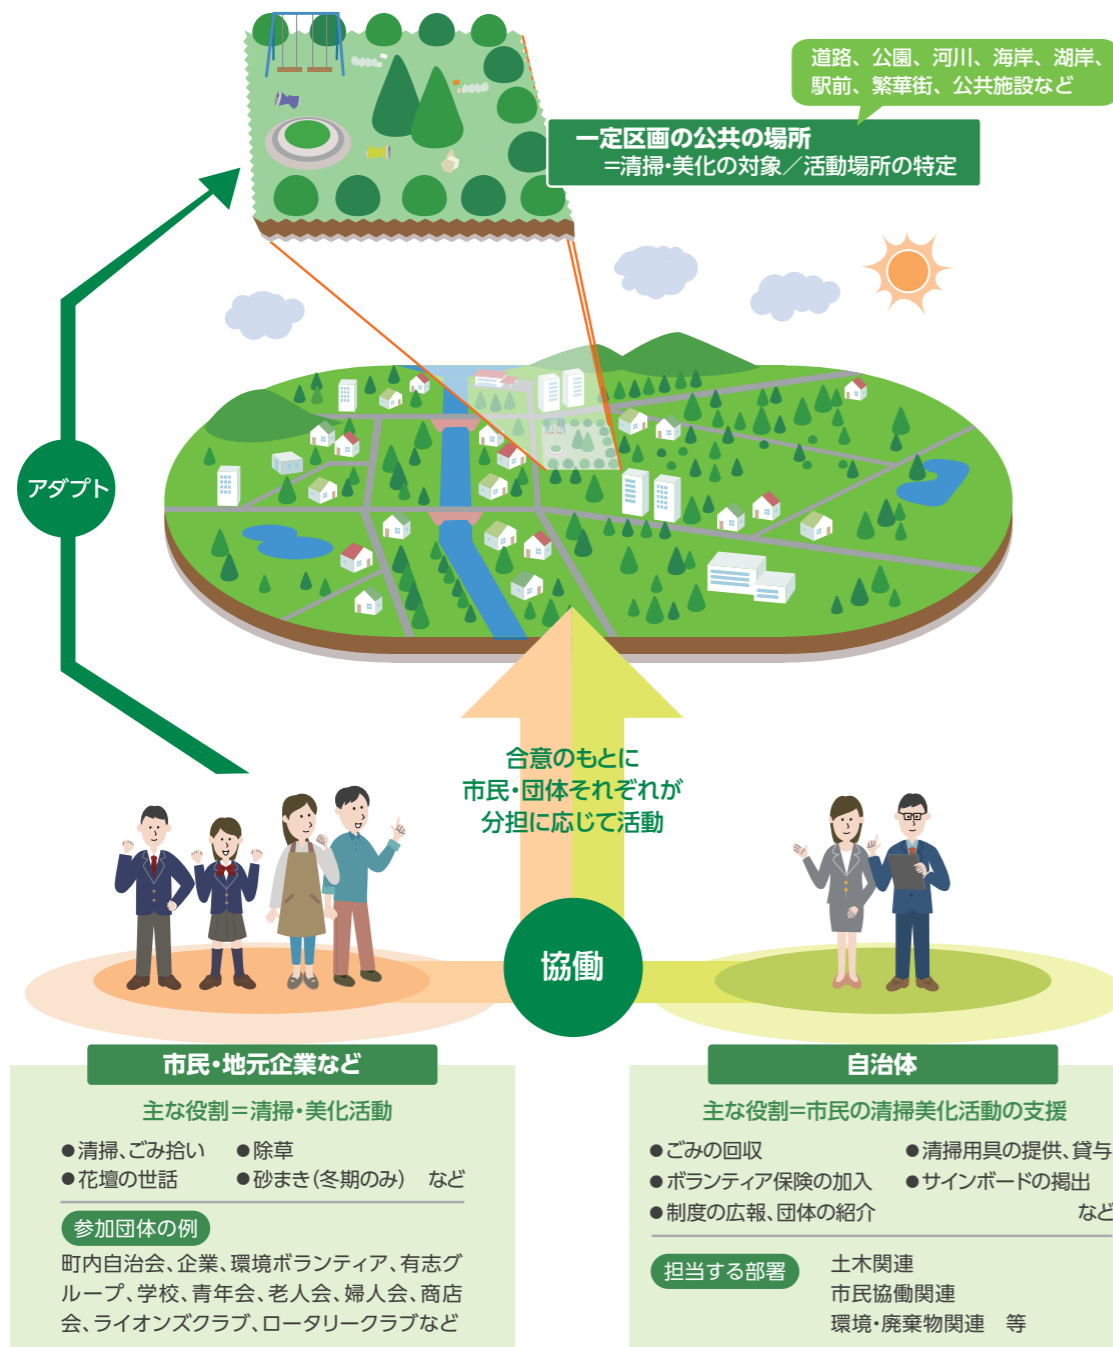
道路、公園、河川、海岸、湖岸、駅前、繁華街、公共施設など

一定区画の公共の場所
=清掃・美化の対象／活動場所の特定

アダプト

合意のもとに
市民・団体それぞれが
分担に応じて活動

協働

市民・地元企業など

主な役割＝清掃・美化活動

●清掃、ごみ拾い　●除草
●花壇の世話　●砂まき（冬期のみ）　など

参加団体の例

町内自治会、企業、環境ボランティア、有志グループ、学校、青年会、老人会、婦人会、商店会、ライオンズクラブ、ロータリークラブなど

自治体

主な役割=市民の清掃美化活動の支援

●ごみの回収　●清掃用具の提供、貸与
●ボランティア保険の加入　●サインボードの掲出
●制度の広報、団体の紹介　など

担当する部署

土木関連
市民協働関連
環境・廃棄物関連　等